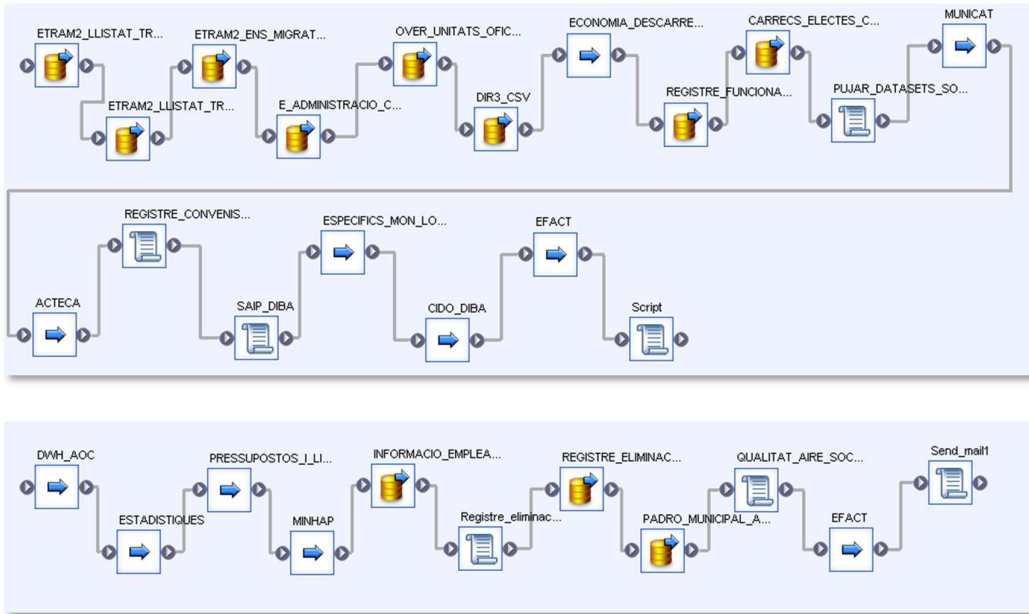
ETRAM2_LLISTAT_TR...
ETRAM2_LLISTAT_TR...
ETRAM2_ENS_MIGRAT...
E_ADMINISTRACIO_C...
OVER_UNITATS_OFIC...
DIR3_CSV
ECONOMIA_DESCARRE...
REGISTRE_FUNCIONA...
CARRECS_ELECTES_C...
PUJAR_DATASETS_SO...
MUNICAT

ACTECA
REGISTRE_CONVENIS...
SAIP_DIBA
ESPECIFICS_MON_LO...
CIDO_DIBA
EFACT
Script

DWH_AOC
ESTADISTIQUES
PRESSUPOSTOS_I_LI...
MINHAP
INFORMACIO_EMPLEA...
Registre_eliminac...
REGISTRE_ELIMINAC...
PADRO_MUNICIPAL_A...
QUALITAT_AIRE_SOC...
EFACT
Send_mail1